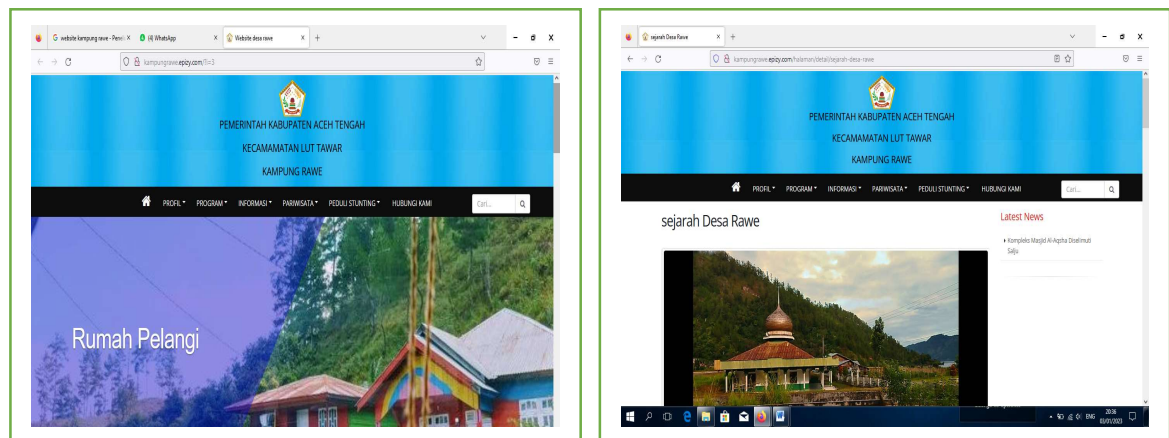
website kampung rawe - Pencari X (4) WhatsApp X Website desa rawe X +

kampungrawe.epizy.com/?i=3

PEMERINTAH KABUPATEN ACEH TENGAH

KECAMAMATAN LUT TAWAR

KAMPUNG RAWE

PROFIL ▾ PROGRAM ▾ INFORMASI ▾ PARIWISATA ▾ PEDULI STUNTING ▾ HUBUNGI KAMI Cari...

Rumah Pelangi

sejarah Desa Rawe X +

kampungrawe.epizy.com/halaman/detail/sejarah-desa-rawe

PEMERINTAH KABUPATEN ACEH TENGAH

KECAMAMATAN LUT TAWAR

KAMPUNG RAWE

PROFIL ▾ PROGRAM ▾ INFORMASI ▾ PARIWISATA ▾ PEDULI STUNTING ▾ HUBUNGI KAMI Cari...

sejarah Desa Rawe

Latest News

Kompleks Masjid Al-Aqsha Diselimuti Salju

ENG 20:36 03/01/2023